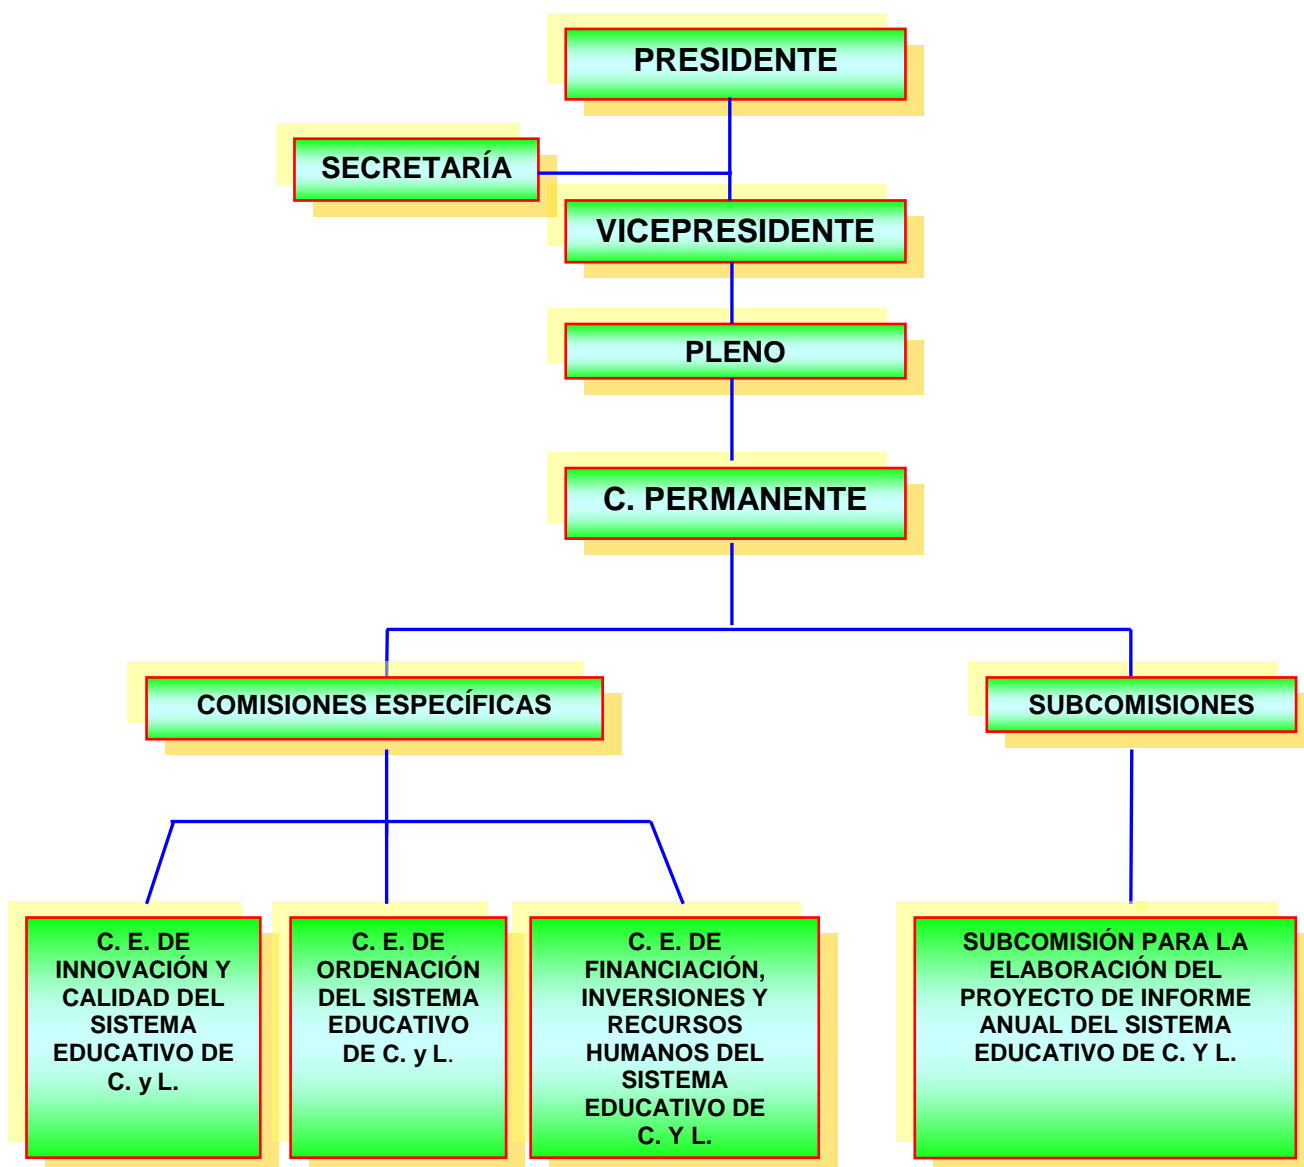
PRESIDENTE

SECRETARÍA

VICEPRESIDENTE

PLENO

C. PERMANENTE

COMISIONES ESPECÍFICAS

SUBCOMISIONES

C. E. DE INNOVACIÓN Y CALIDAD DEL SISTEMA EDUCATIVO DE C. y L.

C. E. DE ORDENACIÓN DEL SISTEMA EDUCATIVO DE C. y L.

C. E. DE FINANCIACIÓN, INVERSIONES Y RECURSOS HUMANOS DEL SISTEMA EDUCATIVO DE C. Y L.

SUBCOMISIÓN PARA LA ELABORACIÓN DEL PROYECTO DE INFORME ANUAL DEL SISTEMA EDUCATIVO DE C. Y L.